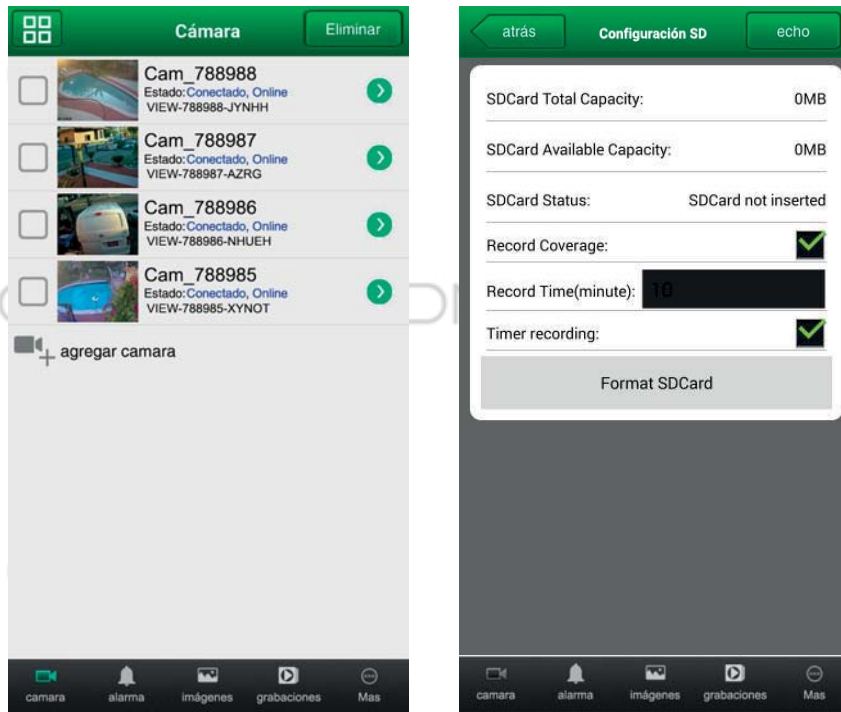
Cámara

Eliminar

Cam_788988
Estado:Conectado, Online
VIEW-788988-JYNHH

Cam_788987
Estado:Conectado, Online
VIEW-788987-AZRG

Cam_788986
Estado:Conectado, Online
VIEW-788986-NHUEH

Cam_788985
Estado:Conectado, Online
VIEW-788985-XYNOT

agregar camara

camara alarma imágenes grabaciones Mas

atrás

Configuración SD

echo

SDCard Total Capacity: 0MB

SDCard Available Capacity: 0MB

SDCard Status: SDCard not inserted

Record Coverage:

Record Time(minute): 10

Timer recording:

Format SDCard

camara alarma imágenes grabaciones Mas